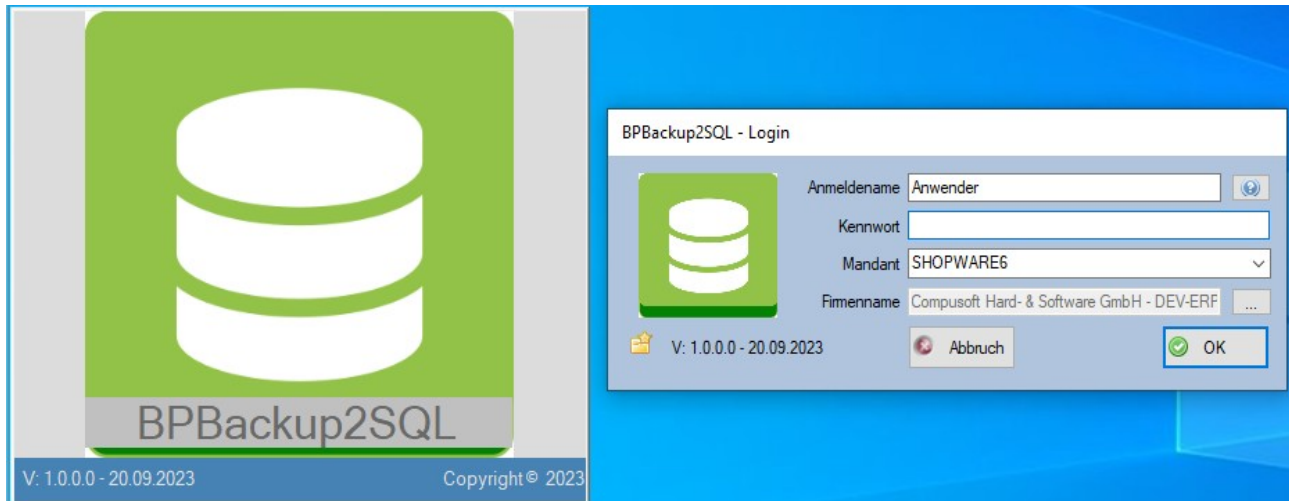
BPBackup2SQL

V: 1.0.0.0 - 20.09.2023

Copyright © 2023

BPBackup2SQL - Login

Anmeldename Anwender

Kennwort

Mandant SHOPWARE6

Firmenname Compusoft Hard- & Software GmbH - DEV-ERF

...

V: 1.0.0.0 - 20.09.2023

Abbruch

OK